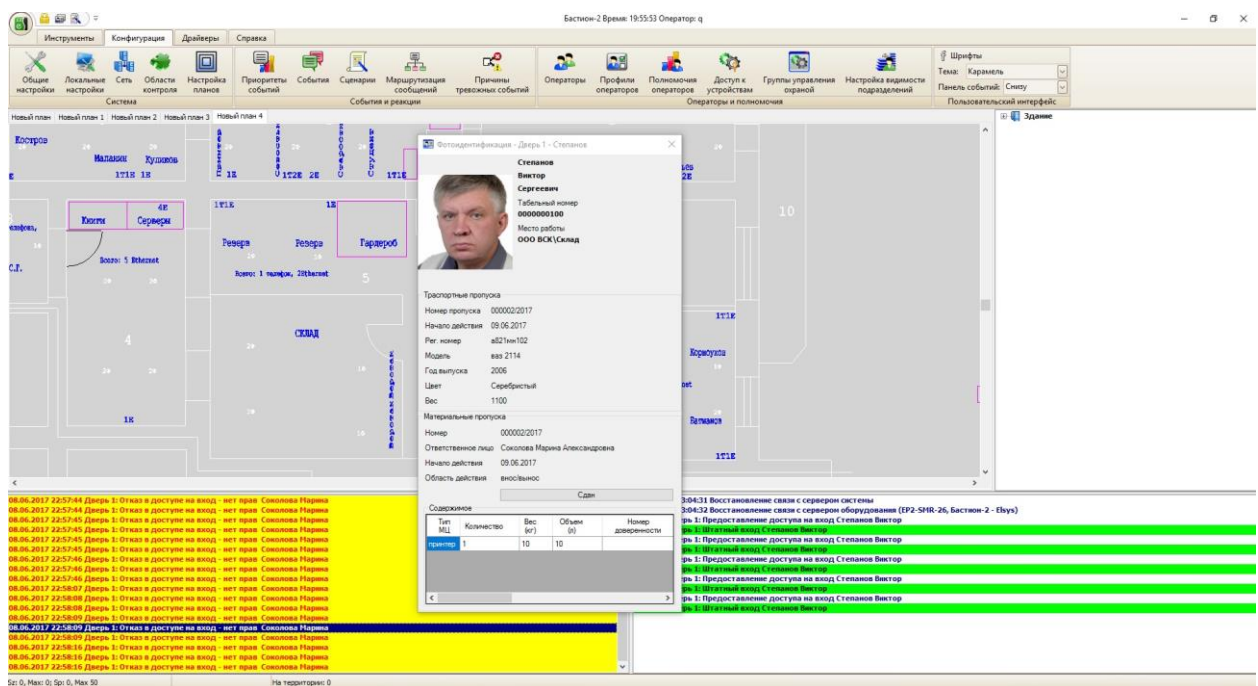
Бастион-2 Время: 19:55:53 Оператор: q

Инструменты Конфигурация Драйверы Справка

Общие настройки Локальные настройки Сеть Области контроля Настройка планов
Система

Приоритеты событий События Сценарии Маршрутизация сообщений Причины тревожных событий
События и реакции

Операторы Профили операторов Полномочия операторов Доступ к устройствам Группы управления охраной Настройка видимости подразделений
Операторы и полномочия

Шрифты
Тема: Карамель
Панель событий: Снизу
Пользовательский интерфейс

Новый план Новый план 1 Новый план 2 Новый план 3 Новый план 4

Здание

Костров
Малахин Куликов
1Т1Е 1Е
Кюхни Серверн
Резерв Резерв Гардероб
Всего: 5 Ethernet
Всего: 1 телефон, 2Ethernet
СКЛАД
1К
1Т1Е
Корнеухов
Батманов
10
5
4

Фотоидентификация - Дверь 1 - Степанов

Степанов
Виктор
Сергеевич
Табельный номер
0000000100
Место работы
ООО ВСК\Склад

Траспортные пропуска
Номер пропуска 000002/2017
Начало действия 09.06.2017
Рег. номер а821мм102
Модель ваз 2114
Год выпуска 2006
Цвет Серебристый
Вес 1100

Материальные пропуска
Номер 000002/2017
Ответственное лицо Соколова Марина Александровна
Начало действия 09.06.2017
Область действия вносібьнос
Сдан

Содержимое
| Тип МЦ | Количество | Вес (кг) | Объем (л) | Номер доверенности |
|---|---|---|---|---|
| принтер | 1 | 10 | 10 | |

08.06.2017 22:57:44 Дверь 1: Отказ в доступе на вход - нет прав Соколова Марина
08.06.2017 22:57:44 Дверь 1: Отказ в доступе на вход - нет прав Соколова Марина
08.06.2017 22:57:45 Дверь 1: Отказ в доступе на вход - нет прав Соколова Марина
08.06.2017 22:57:45 Дверь 1: Отказ в доступе на вход - нет прав Соколова Марина
08.06.2017 22:57:45 Дверь 1: Отказ в доступе на вход - нет прав Соколова Марина
08.06.2017 22:57:45 Дверь 1: Отказ в доступе на вход - нет прав Соколова Марина
08.06.2017 22:57:46 Дверь 1: Отказ в доступе на вход - нет прав Соколова Марина
08.06.2017 22:57:46 Дверь 1: Отказ в доступе на вход - нет прав Соколова Марина
08.06.2017 22:57:46 Дверь 1: Отказ в доступе на вход - нет прав Соколова Марина
08.06.2017 22:58:07 Дверь 1: Отказ в доступе на вход - нет прав Соколова Марина
08.06.2017 22:58:08 Дверь 1: Отказ в доступе на вход - нет прав Соколова Марина
08.06.2017 22:58:08 Дверь 1: Отказ в доступе на вход - нет прав Соколова Марина
08.06.2017 22:58:09 Дверь 1: Отказ в доступе на вход - нет прав Соколова Марина
08.06.2017 22:58:09 Дверь 1: Отказ в доступе на вход - нет прав Соколова Марина
08.06.2017 22:58:09 Дверь 1: Отказ в доступе на вход - нет прав Соколова Марина
08.06.2017 22:58:16 Дверь 1: Отказ в доступе на вход - нет прав Соколова Марина
08.06.2017 22:58:16 Дверь 1: Отказ в доступе на вход - нет прав Соколова Марина
08.06.2017 22:58:16 Дверь 1: Отказ в доступе на вход - нет прав Соколова Марина

3:04:31 Восстановление связи с сервером системы
3:04:32 Восстановление связи с сервером оборудования (EP2-SMR-26, Бастион-2 - Elsys)
рь 1: Предоставление доступа на вход Степанов Виктор
рь 1: Штатный вход Степанов Виктор
рь 1: Предоставление доступа на вход Степанов Виктор
рь 1: Штатный вход Степанов Виктор
рь 1: Предоставление доступа на вход Степанов Виктор
рь 1: Штатный вход Степанов Виктор
рь 1: Предоставление доступа на вход Степанов Виктор
рь 1: Штатный вход Степанов Виктор
рь 1: Предоставление доступа на вход Степанов Виктор
рь 1: Штатный вход Степанов Виктор

Sz: 0, Max: 0; Sp: 0, Max 50
На территории: 0